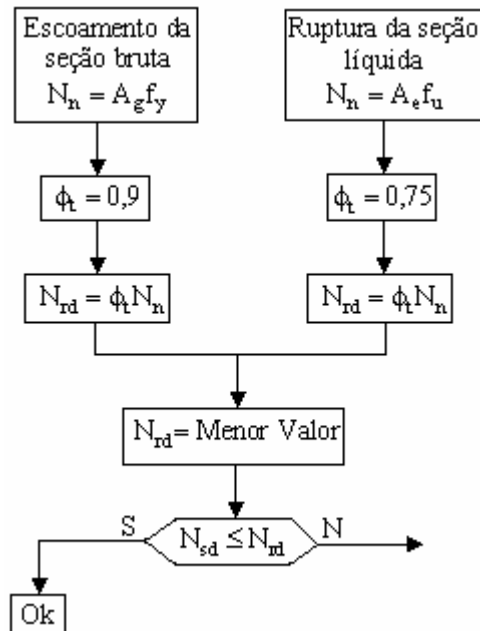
Escoamento da seção bruta
$N_n = A_g f_y$

Ruptura da seção líquida
$N_n = A_e f_u$

$\phi_t = 0,9$

$\phi_t = 0,75$

$N_{rd} = \phi_t N_n$

$N_{rd} = \phi_t N_n$

$N_{rd}$ = Menor Valor

S

$N_{sd} \leq N_{rd}$

N

Ok